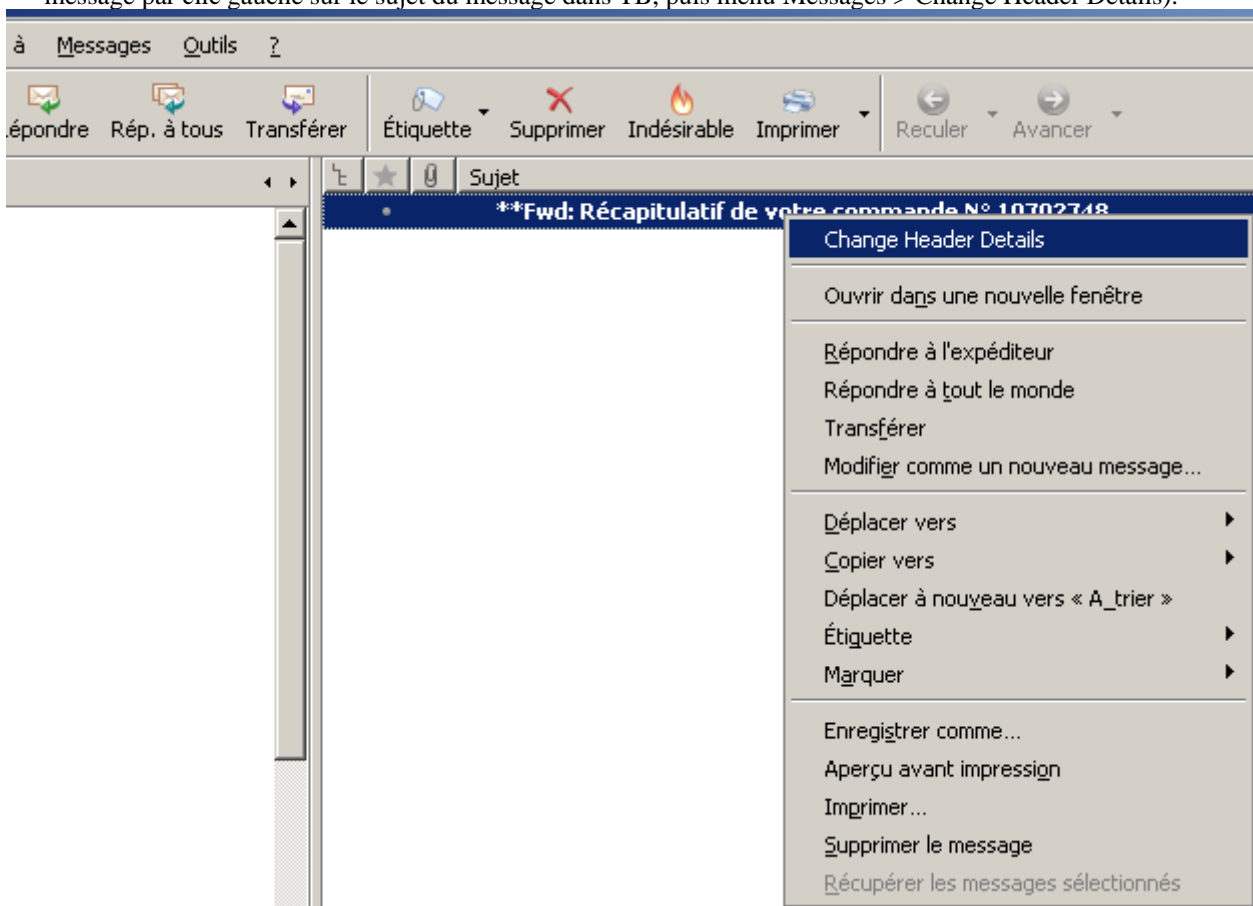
message par clic gauche sur le sujet du message dans TB, puis menu Messages > Change Header Details).

à Messages Outils ?

épondre Rép. à tous Transférer Étiquette Supprimer Indésirable Imprimer Reculer Avancer

Sujet

**Fwd: Récapitulatif de votre commande N° 10702748

Change Header Details

Ouvrir dans une nouvelle fenêtre

Répondre à l'expéditeur
Répondre à tout le monde
Transférer
Modifier comme un nouveau message...

Déplacer vers
Copier vers
Déplacer à nouveau vers « A_trier »
Étiquette
Marquer

Enregistrer comme...
Aperçu avant impression
Imprimer...
Supprimer le message
Récupérer les messages sélectionnés